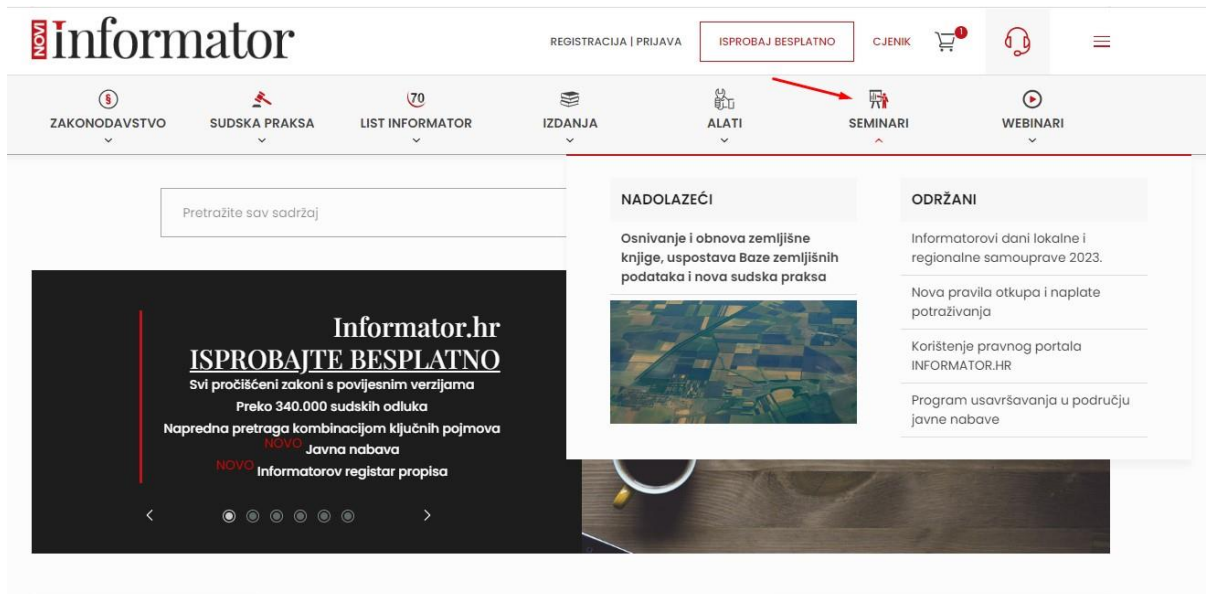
NOVI Informator

REGISTRACIJA | PRIJAVA

ISPROBAJ BESPLATNO

CJENIK

1

ZAKONODAVSTVO

SUDSKA PRAKSA

70

LIST INFORMATOR

IZDANJA

ALATI

SEMINARI

WEBINARI

Pretražite sav sadržaj

NADOLAZEĆI

Osnivanje i obnova zemljišne knjige, uspostava Baze zemljišnih podataka i nova sudska praksa

ODRŽANI

Informatorovi dani lokalne i regionalne samouprave 2023.

Nova pravila otkupa i naplate potraživanja

Korištenje pravnog portala INFORMATOR.HR

Program usavršavanja u području javne nabave

Informator.hr

ISPROBAJTE BESPLATNO

Svi pročišćeni zakoni s povijesnim verzijama

Preko 340.000 sudskih odluka

Napredna pretraga kombinacijom ključnih pojmova

NOVO Javna nabava

NOVO Informatorov registar propisa